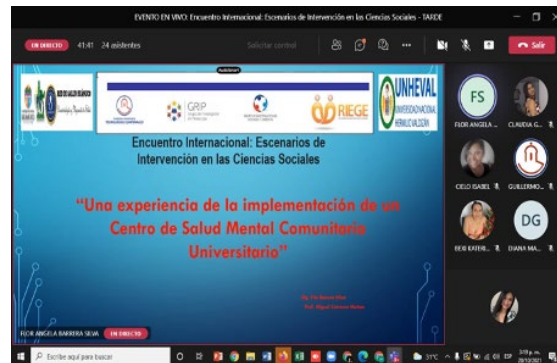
EVENTO EN VIVO: Encuentro Internacional: Escenarios de Intervención en las Ciencias Sociales - TARDE

EN DIRECTO 41:41 24 asistentes

Solicitar control

Salir

GRIP

RIEGE

UNHEVAL
UNIVERSIDAD NACIONAL HERMILIO VALDIZÁN

Encuentro Internacional: Escenarios de Intervención en las Ciencias Sociales

"Una experiencia de la implementación de un Centro de Salud Mental Comunitario Universitario"

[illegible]

FLOR ANGELA BARRERA SILVA EN DIRECTO

FS
FLOR ANGELA ...

CLAUDIA G...

CIELO ISABEL ...

GUILLERMO ...

EDIS KATERI...

DG
DIANA MA...

Escribe aquí para buscar

31°C

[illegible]